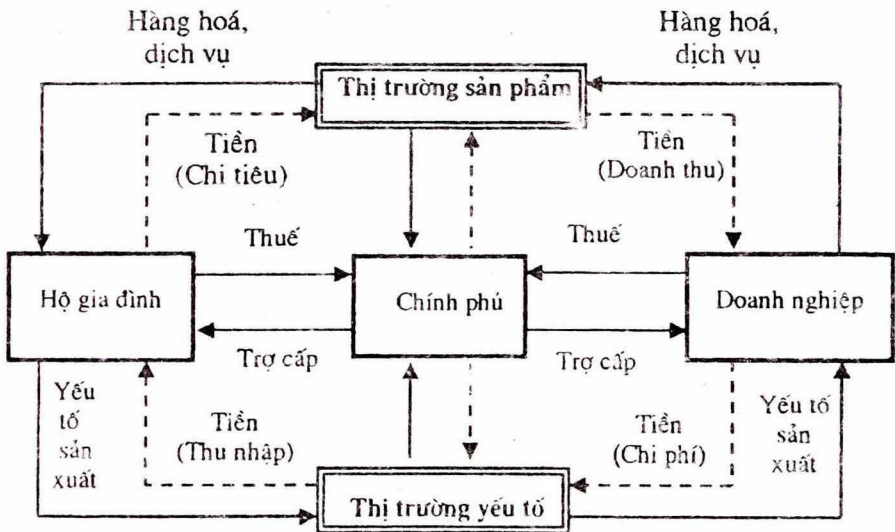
Hàng hoá, dịch vụ

Hàng hoá, dịch vụ

Thị trường sản phẩm

Tiền (Chi tiêu)

Tiền (Doanh thu)

Thuế

Thuế

Hộ gia đình

Chính phủ

Doanh nghiệp

Trợ cấp

Trợ cấp

Yếu tố sản xuất

Tiền (Thu nhập)

Tiền (Chi phí)

Yếu tố sản xuất

Thị trường yếu tố